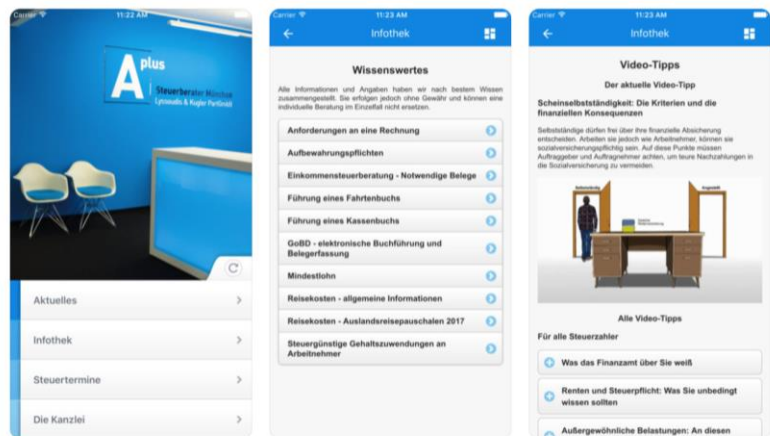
Carrier 11:22 AM

A plus
Steuerberater München
Lyssoudis & Kugler PartGmbB

Aktuelles
Infothek
Steuertermine
Die Kanzlei

Carrier 11:23 AM
Infothek

Wissenswertes

Alle Informationen und Angaben haben wir nach bestem Wissen zusammengestellt. Sie erfolgen jedoch ohne Gewähr und können eine individuelle Beratung im Einzelfall nicht ersetzen.

Anforderungen an eine Rechnung
Aufbewahrungspflichten
Einkommensteuerberatung - Notwendige Belege
Führung eines Fahrtenbuchs
Führung eines Kassenbuchs
GoBD - elektronische Buchführung und Belegerfassung
Mindestlohn
Reisekosten - allgemeine Informationen
Reisekosten - Auslandsreisepauschalen 2017
Steuergünstige Gehaltszuwendungen an Arbeitnehmer

Carrier 11:23 AM
Infothek

Video-Tipps

Der aktuelle Video-Tipp

Scheinselbstständigkeit: Die Kriterien und die finanziellen Konsequenzen

Selbstständige dürfen frei über ihre finanzielle Absicherung entscheiden. Arbeiten sie jedoch wie Arbeitnehmer, können sie sozialversicherungspflichtig sein. Auf diese Punkte müssen Auftraggeber und Auftragnehmer achten, um teure Nachzahlungen in die Sozialversicherung zu vermeiden.

Selbstständig
Angestellt

Alle Video-Tipps

Für alle Steuerzahler

Was das Finanzamt über Sie weiß
Renten und Steuerpflicht: Was Sie unbedingt wissen sollten
Außergewöhnliche Belastungen: An diesen